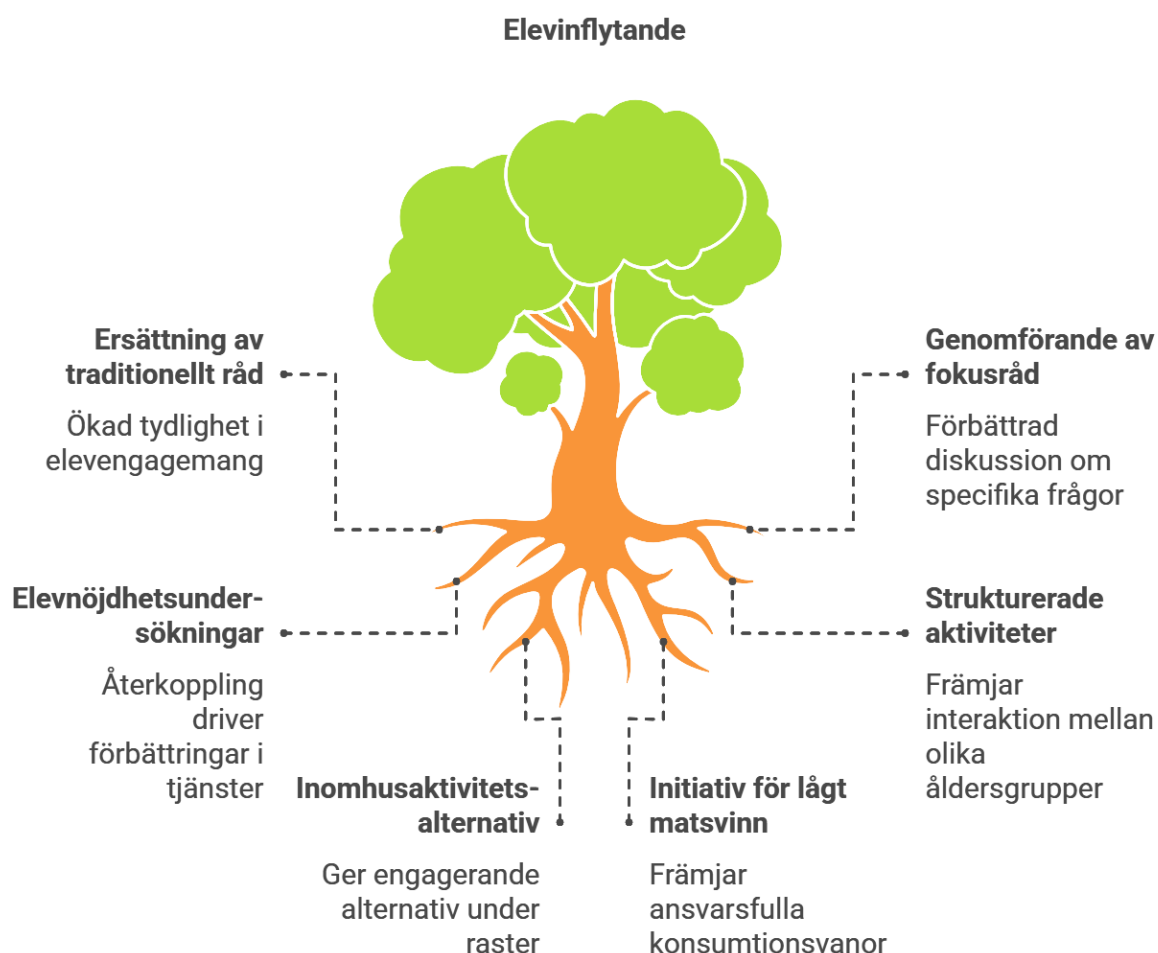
Elevinflytande

Ersättning av traditionellt råd

Ökad tydlighet i elevengagemang

Genomförande av fokusråd

Förbättrad diskussion om specifika frågor

Elevnöjdhetsundersökningar

Återkoppling driver förbättringar i tjänster

Strukturerade aktiviteter

Främjar interaktion mellan olika åldersgrupper

Inomhusaktivitetsalternativ

Ger engagerande alternativ under raster

Initiativ för lågt matsvinn

Främjar ansvarsfulla konsumtionsvanor